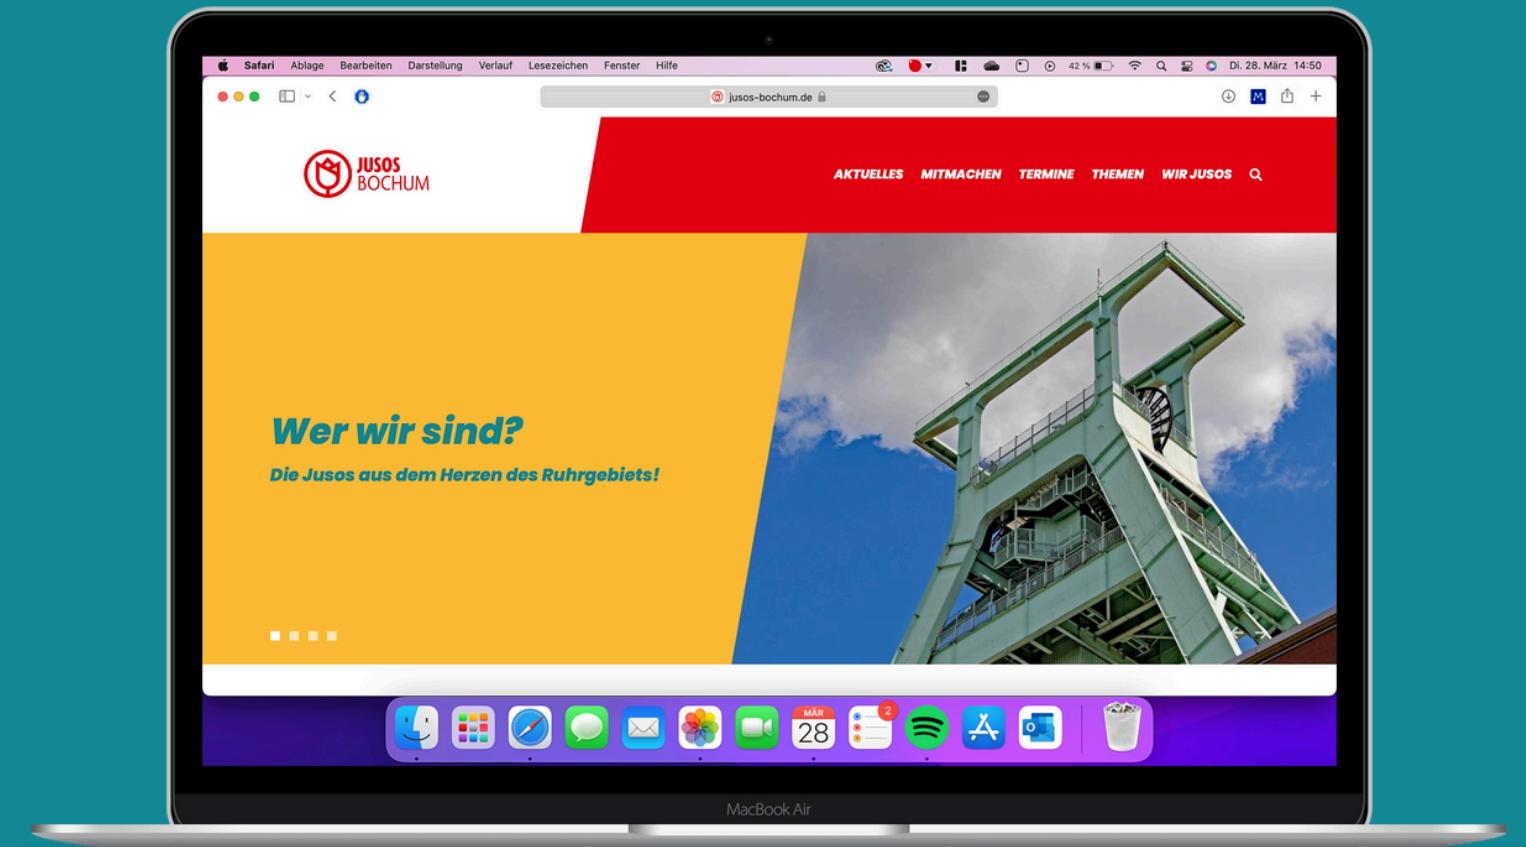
Safari Ablage Bearbeiten Darstellung Verlauf Lesezeichen Fenster Hilfe 42 % Di. 28. März 14:50

jusos-bochum.de

JUSOS BOCHUM

AKTUELLES MITMACHEN TERMINE THEMEN WIR JUSOS

Wer wir sind?

Die Jusos aus dem Herzen des Ruhrgebiets!

MÄR 28 2

MacBook Air